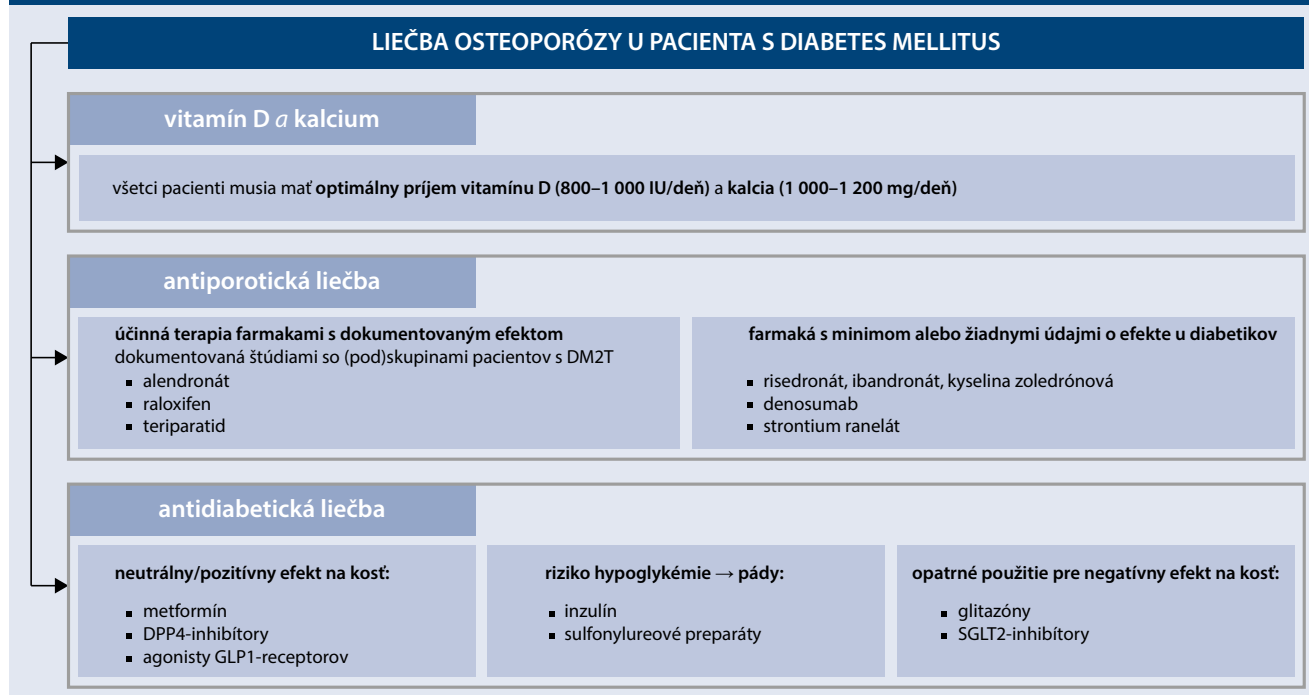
LIEČBA OSTEOPORÓZY U PACIENTA S DIABETES MELLITUS

vitamín D *a* kalcium

všetci pacienti musia mať **optimálny príjem vitamínu D (800–1 000 IU/deň)** a **kalcia (1 000–1 200 mg/deň)**

antiporotická liečba

**účinná terapia farmakami s dokumentovaným efektom**
dokumentovaná štúdiami so (pod)skupinami pacientov s DM2T
- alendronát
- raloxifen
- teriparatid

**farmaká s minimom alebo žiadnymi údajmi o efekte u diabetikov**
- risedronát, ibandronát, kyselina zoledrónová
- denosumab
- strontium ranelát

antidiabetická liečba

**neutrálny/pozitívny efekt na kosť:**
- metformín
- DPP4-inhibítory
- agonisty GLP1-receptorov

**riziko hypoglykémie → pády:**
- inzulín
- sulfonylureové preparáty

**opatrné použitie pre negatívny efekt na kosť:**
- glitazóny
- SGLT2-inhibítory